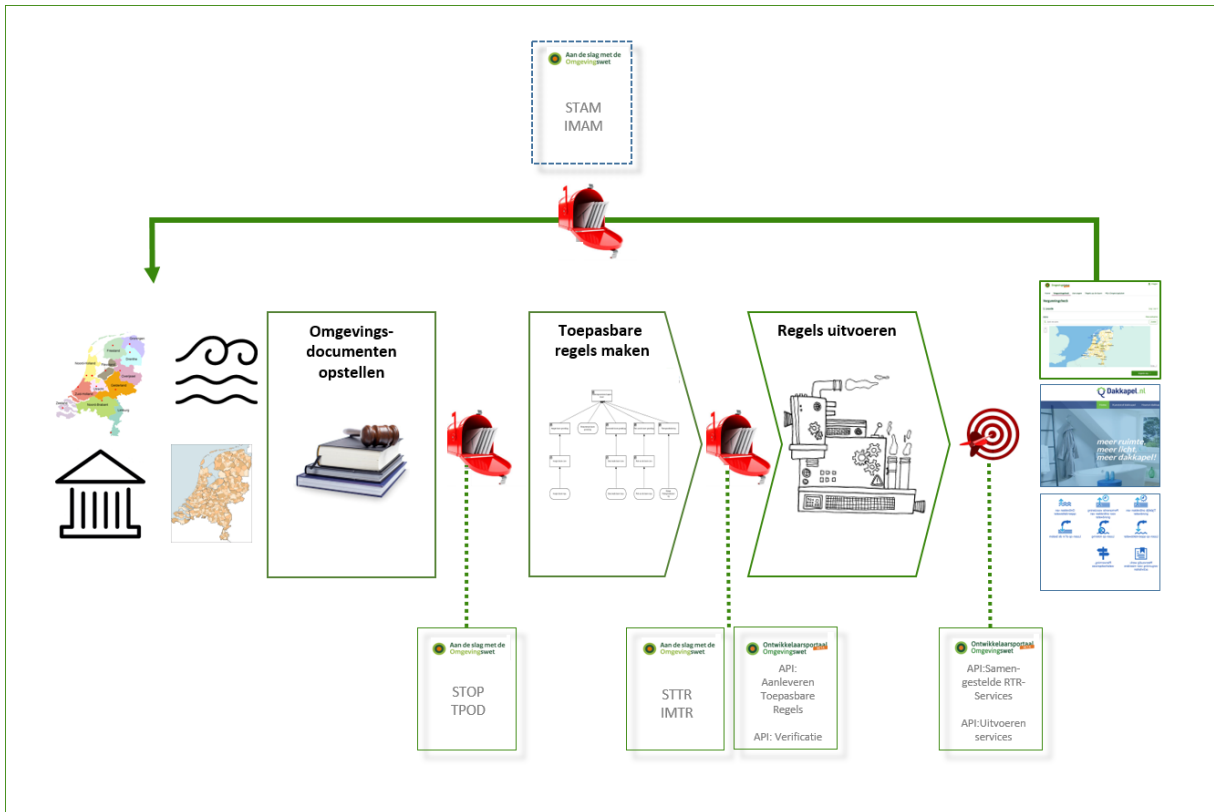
Aan de slag met de Omgevingswet

STAM
IMAM

Omgevingsdocumenten opstellen

Toepasbare regels maken

Regels uitvoeren

Dakkapel.nl

meer ruimte meer licht meer dakkapel!

Aan de slag met de Omgevingswet

STOP
TPOD

Aan de slag met de Omgevingswet

STTR
IMTR

Ontwikkelaarsportaal Omgevingswet

API: Aanleveren Toepasbare Regels

API: Verificatie

Ontwikkelaarsportaal Omgevingswet

API:Samengestelde RTR-Services

API:Uitvoeren services